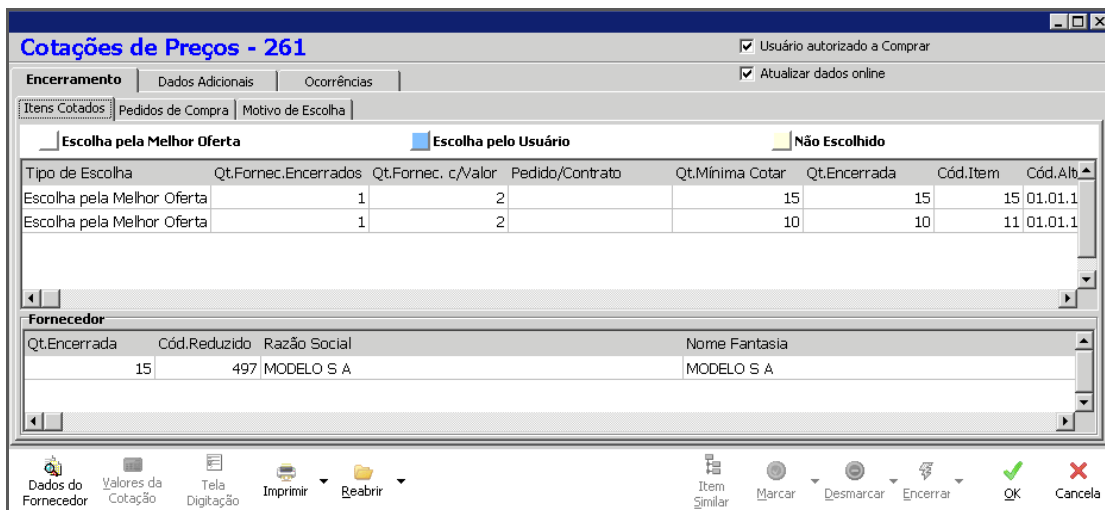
Cotações de Preços - 261

☑ Usuário autorizado a Comprar
☑ Atualizar dados online

Encerramento | Dados Adicionais | Ocorrências

Itens Cotados | Pedidos de Compra | Motivo de Escolha

Escolha pela Melhor Oferta   Escolha pelo Usuário   Não Escolhido

| Tipo de Escolha | Qt.Fornec.Encerrados | Qt.Fornec. c/Valor | Pedido/Contrato | Qt.Mínima Cotar | Qt.Encerrada | Cód.Item | Cód.Alt |
|---|---|---|---|---|---|---|---|
| Escolha pela Melhor Oferta | 1 | 2 | | 15 | 15 | 15 | 01.01.1 |
| Escolha pela Melhor Oferta | 1 | 2 | | 10 | 10 | 11 | 01.01.1 |

Fornecedor

| Qt.Encerrada | Cód.Reduzido | Razão Social | Nome Fantasia |
|---|---|---|---|
| 15 | 497 | MODELO S A | MODELO S A |

Dados do Fornecedor   Valores da Cotação   Tela Digitação   Imprimir   Reabrir   Item Similar   Marcar   Desmarcar   Encerrar   OK   Cancela